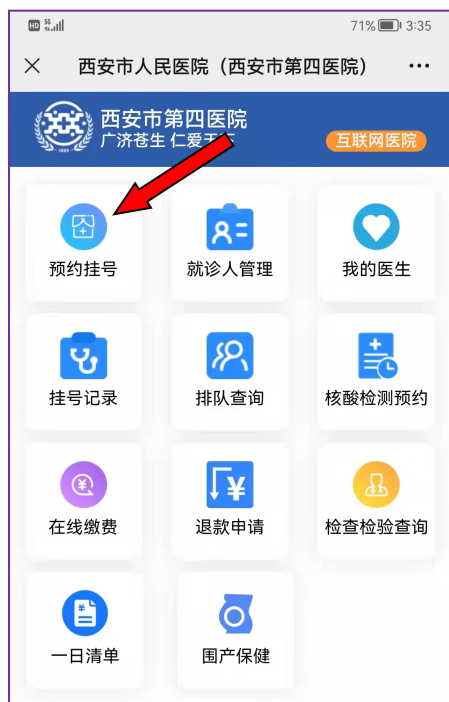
HD 5G
71% 3:35

×
西安市人民医院（西安市第四医院）
···

1884
西安市第四医院
广济苍生 仁爱天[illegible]
互联网医院

预约挂号
就诊人管理
我的医生
挂号记录
排队查询
核酸检测预约
在线缴费
退款申请
检查检验查询
一日清单
围产保健